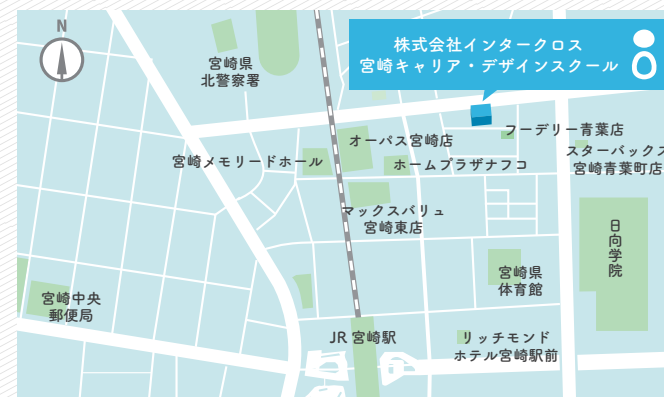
N

株式会社インタークロス
宮崎キャリア・デザインスクール

宮崎県
北警察署

オーパス宮崎店

フーデリー青葉店

スターバックス
宮崎青葉町店

宮崎メモリードホール

ホームプラザナフコ

マックスバリュ
宮崎東店

日向学院

宮崎県
体育館

宮崎中央
郵便局

JR 宮崎駅

リッチモンド
ホテル宮崎駅前